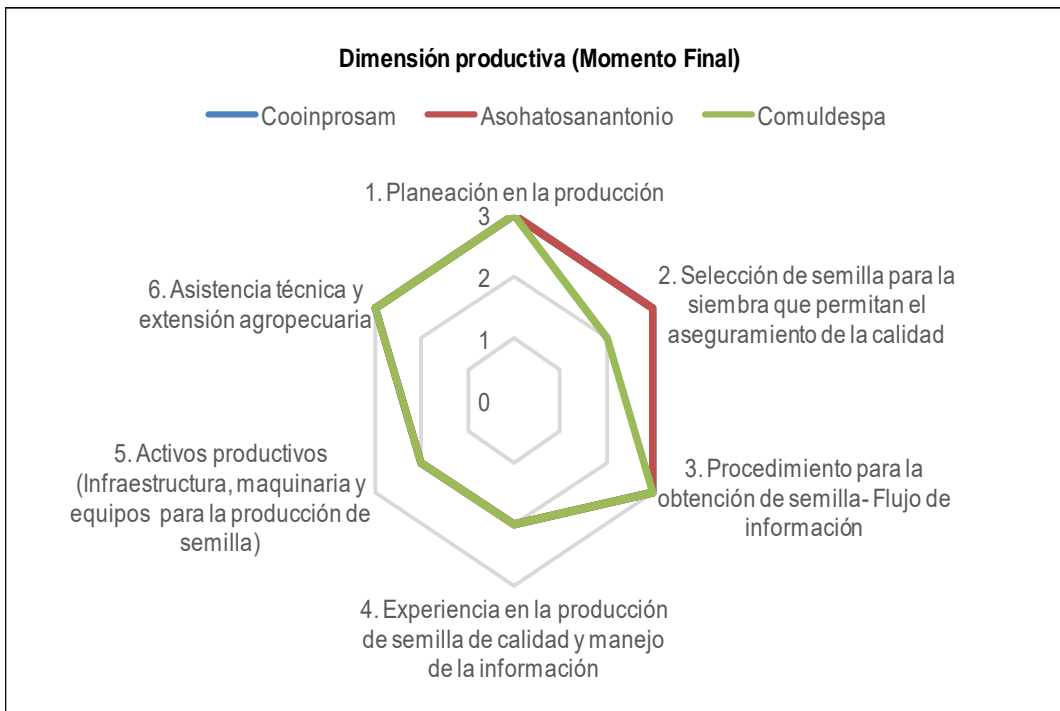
Dimensión productiva (Momento Final)

Cooinprosam
Asohatosanantonio
Comuldespa

1. Planeación en la producción

3
2
1
0

2. Selección de semilla para la siembra que permitan el aseguramiento de la calidad

3. Procedimiento para la obtención de semilla- Flujo de información

4. Experiencia en la producción de semilla de calidad y manejo de la información

5. Activos productivos (Infraestructura, maquinaria y equipos para la producción de semilla)

6. Asistencia técnica y extensión agropecuaria